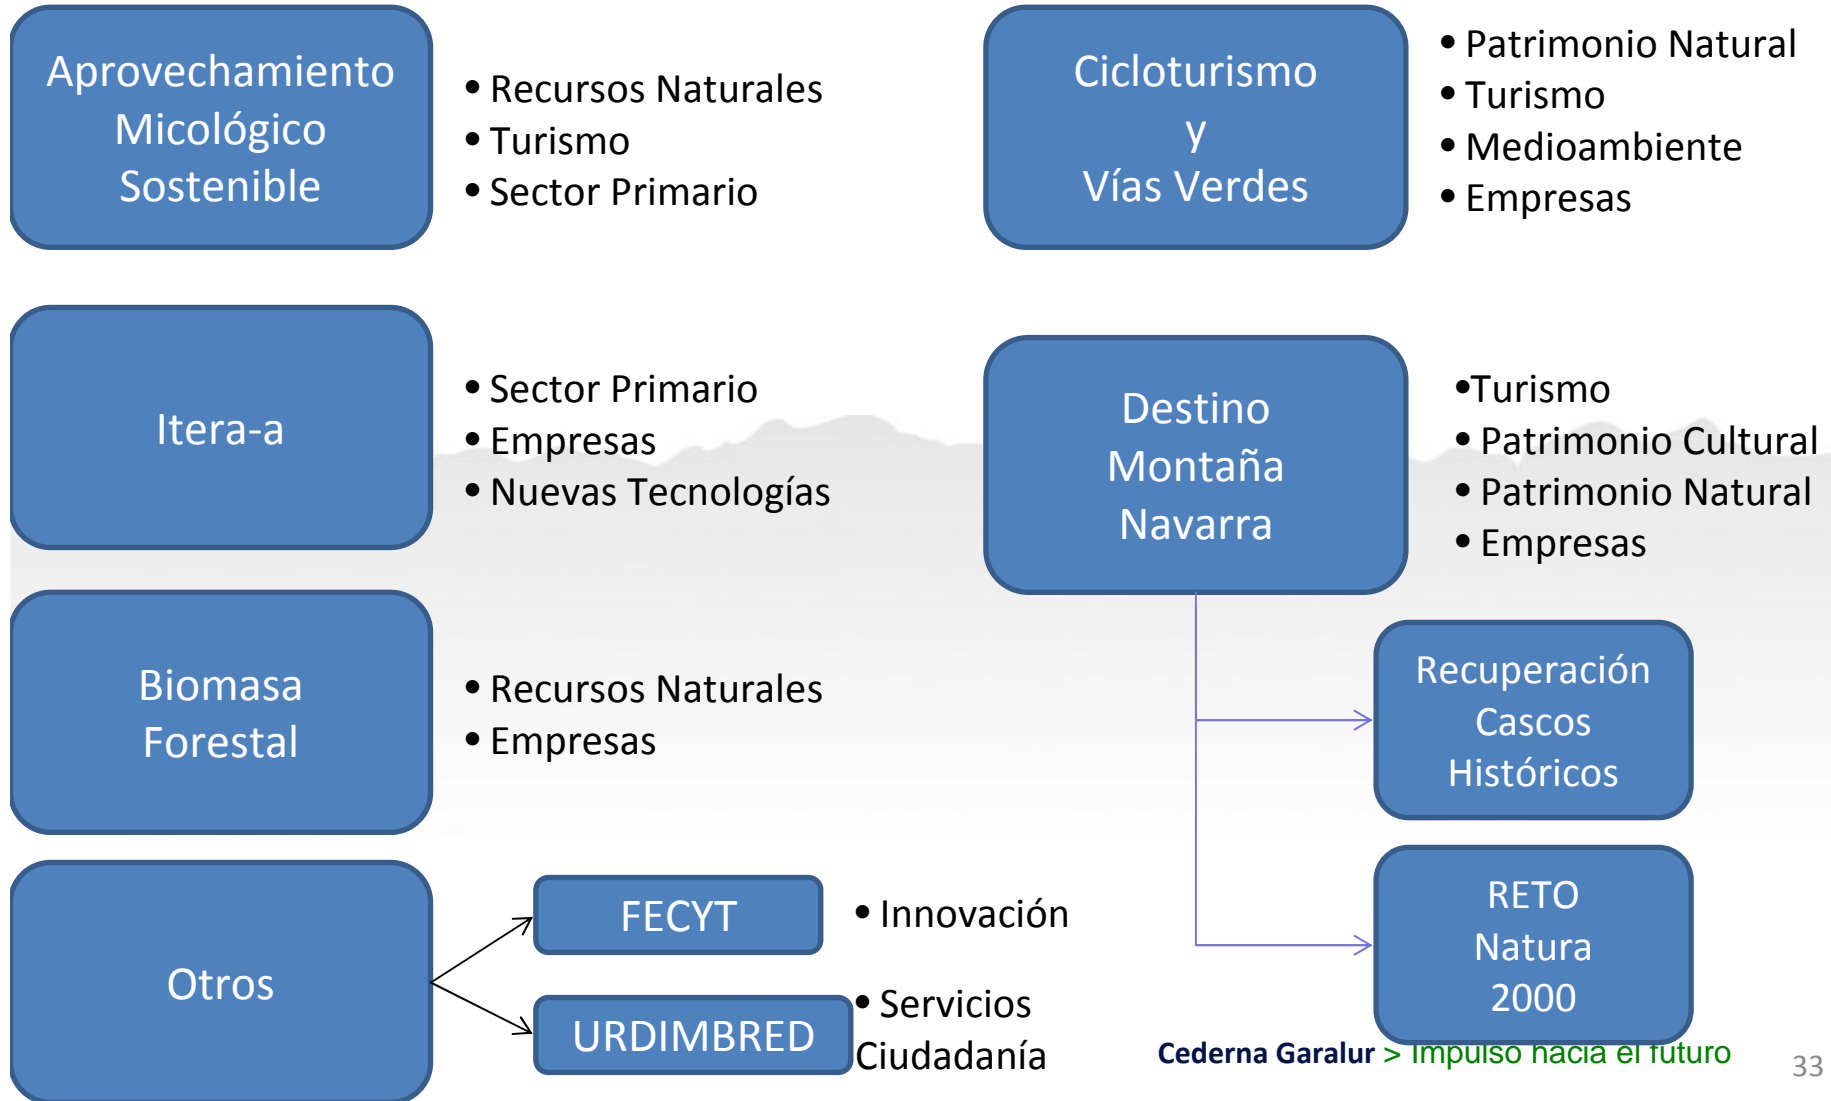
Aprovechamiento Micológico Sostenible

• Recursos Naturales
• Turismo
• Sector Primario

Cicloturismo
y
Vías Verdes

• Patrimonio Natural
• Turismo
• Medioambiente
• Empresas

Itera-a

• Sector Primario
• Empresas
• Nuevas Tecnologías

Destino Montaña Navarra

•Turismo
• Patrimonio Cultural
• Patrimonio Natural
• Empresas

Biomasa Forestal

• Recursos Naturales
• Empresas

Recuperación Cascos Históricos

Otros

FECYT

• Innovación

URDIMBRED

• Servicios Ciudadanía

RETO Natura 2000

Cederna Garalur > Impulso hacia el futuro

33